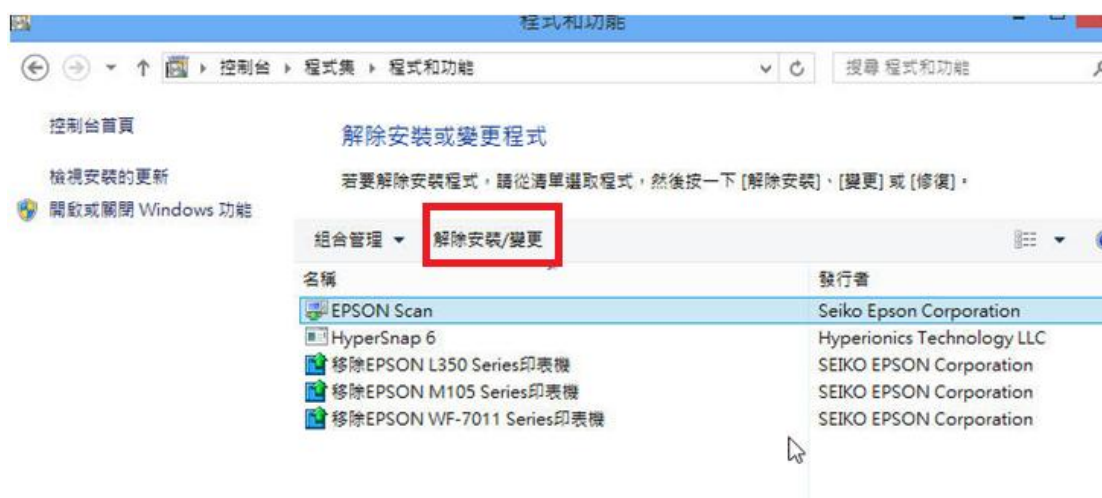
程式和功能

控制台 ▸ 程式集 ▸ 程式和功能

搜尋 程式和功能

控制台首頁

檢視安裝的更新

開啟或關閉 Windows 功能

解除安裝或變更程式

若要解除安裝程式，請從清單選取程式，然後按一下 [解除安裝]、[變更] 或 [修復]。

組合管理 ▾ 解除安裝/變更

| 名稱 | 發行者 |
|---|---|
| EPSON Scan | Seiko Epson Corporation |
| HyperSnap 6 | Hyperionics Technology LLC |
| 移除EPSON L350 Series印表機 | SEIKO EPSON Corporation |
| 移除EPSON M105 Series印表機 | SEIKO EPSON Corporation |
| 移除EPSON WF-7011 Series印表機 | SEIKO EPSON Corporation |